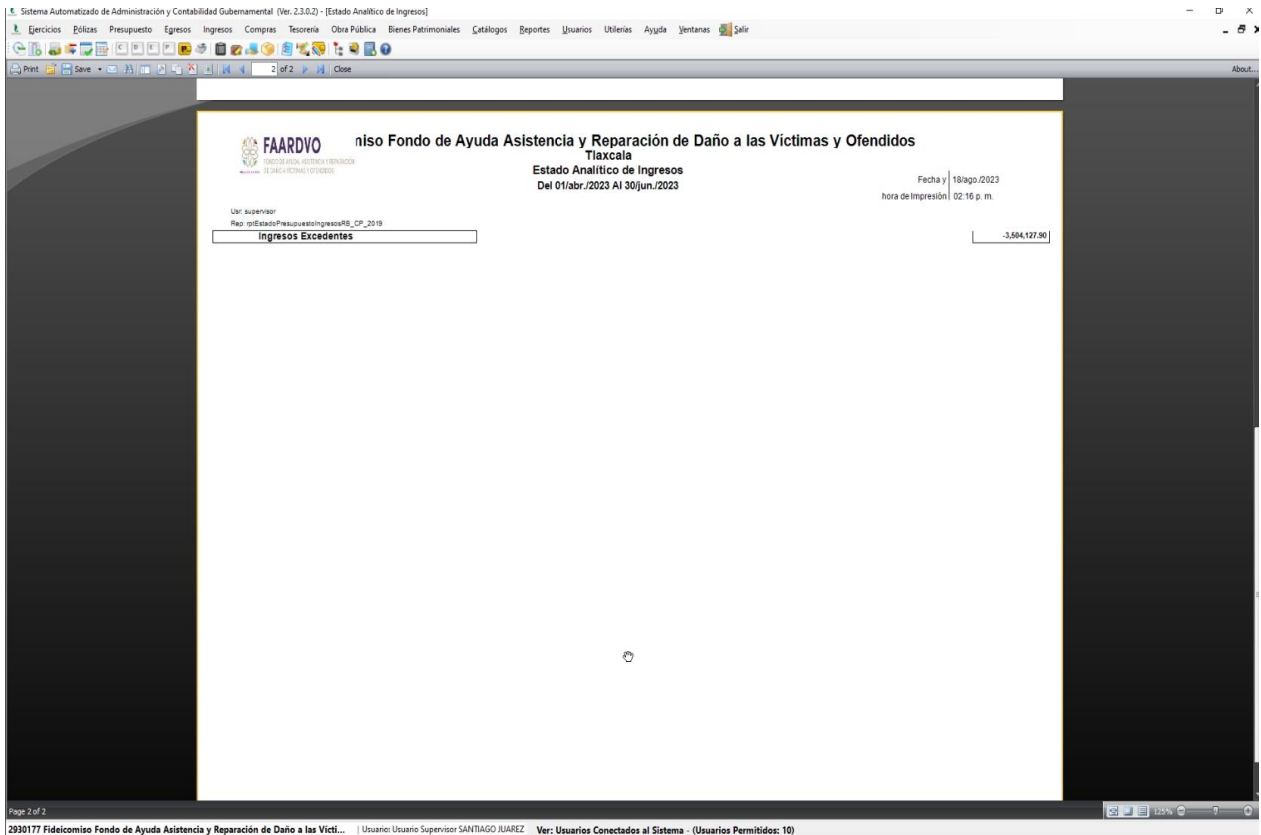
Sistema Automatizado de Administración y Contabilidad Gubernamental (Ver. 2.3.0.2) - [Estado Analítico de Ingresos]

Ejercicios Pólizas Presupuesto Egresos Ingresos Compras Tesorería Obra Pública Bienes Patrimoniales Catálogos Reportes Usuarios Utilerías Ayuda Ventanas Salir

Print Save 2 of 2 Close About...

FAARDVO
FONDO DE AYUDA, ASISTENCIA Y REPARACIÓN DE DAÑO A VÍCTIMAS Y OFENDIDOS

niso Fondo de Ayuda Asistencia y Reparación de Daño a las Víctimas y Ofendidos
Tlaxcala
Estado Analítico de Ingresos
Del 01/abr./2023 Al 30/jun./2023

Fecha y 18/ago./2023
hora de Impresión 02:16 p. m.

Usr: supervisor
Rep: rptEstadoPresupuestoIngresosRB_CP_2019

| Ingresos Excedentes | -3,504,127.90 |
|---|---|

Page 2 of 2

125%

2930177 Fideicomiso Fondo de Ayuda Asistencia y Reparación de Daño a las Victi... | Usuario: Usuario Supervisor SANTIAGO JUAREZ Ver: Usuarios Conectados al Sistema - (Usuarios Permitidos: 10)